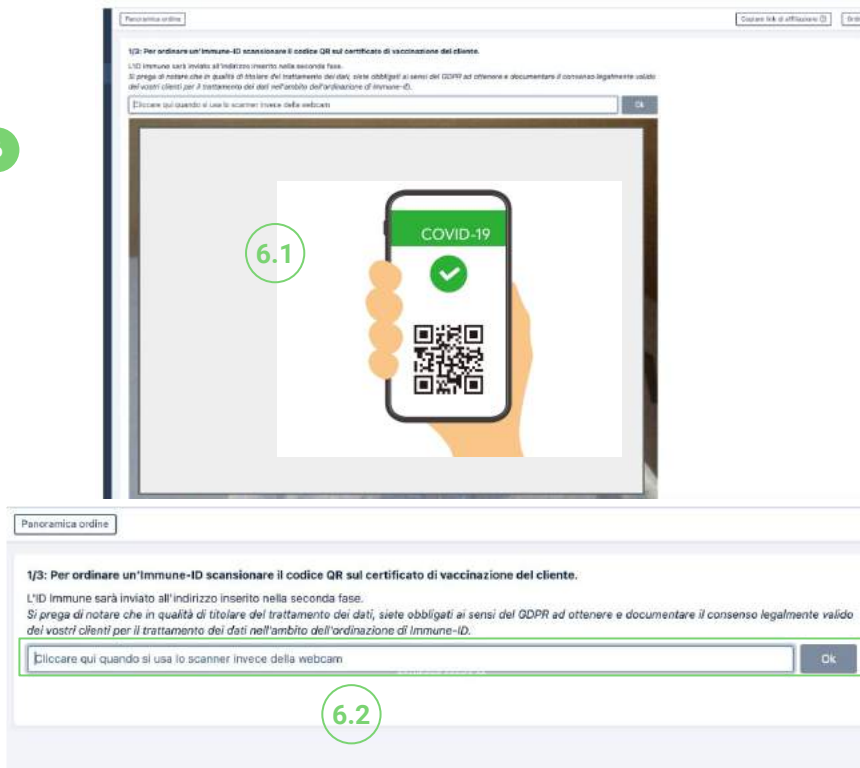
Panoramica ordine

Copiare link di affiliazione ⓘ

Ordi

1/3: Per ordinare un'Immune-ID scansionare il codice QR sul certificato di vaccinazione del cliente.

L'ID Immune sarà inviato all'indirizzo inserito nella seconda fase.
Si prega di notare che in qualità di titolare del trattamento dei dati, siete obbligati ai sensi del GDPR ad ottenere e documentare il consenso legalmente valido dei vostri clienti per il trattamento dei dati nell'ambito dell'ordinazione di Immune-ID.

Cliccare qui quando si usa lo scanner invece della webcam

Ok

6.1

COVID-19

Panoramica ordine

1/3: Per ordinare un'Immune-ID scansionare il codice QR sul certificato di vaccinazione del cliente.

L'ID Immune sarà inviato all'indirizzo inserito nella seconda fase.
Si prega di notare che in qualità di titolare del trattamento dei dati, siete obbligati ai sensi del GDPR ad ottenere e documentare il consenso legalmente valido dei vostri clienti per il trattamento dei dati nell'ambito dell'ordinazione di Immune-ID.

Cliccare qui quando si usa lo scanner invece della webcam

Ok

6.2